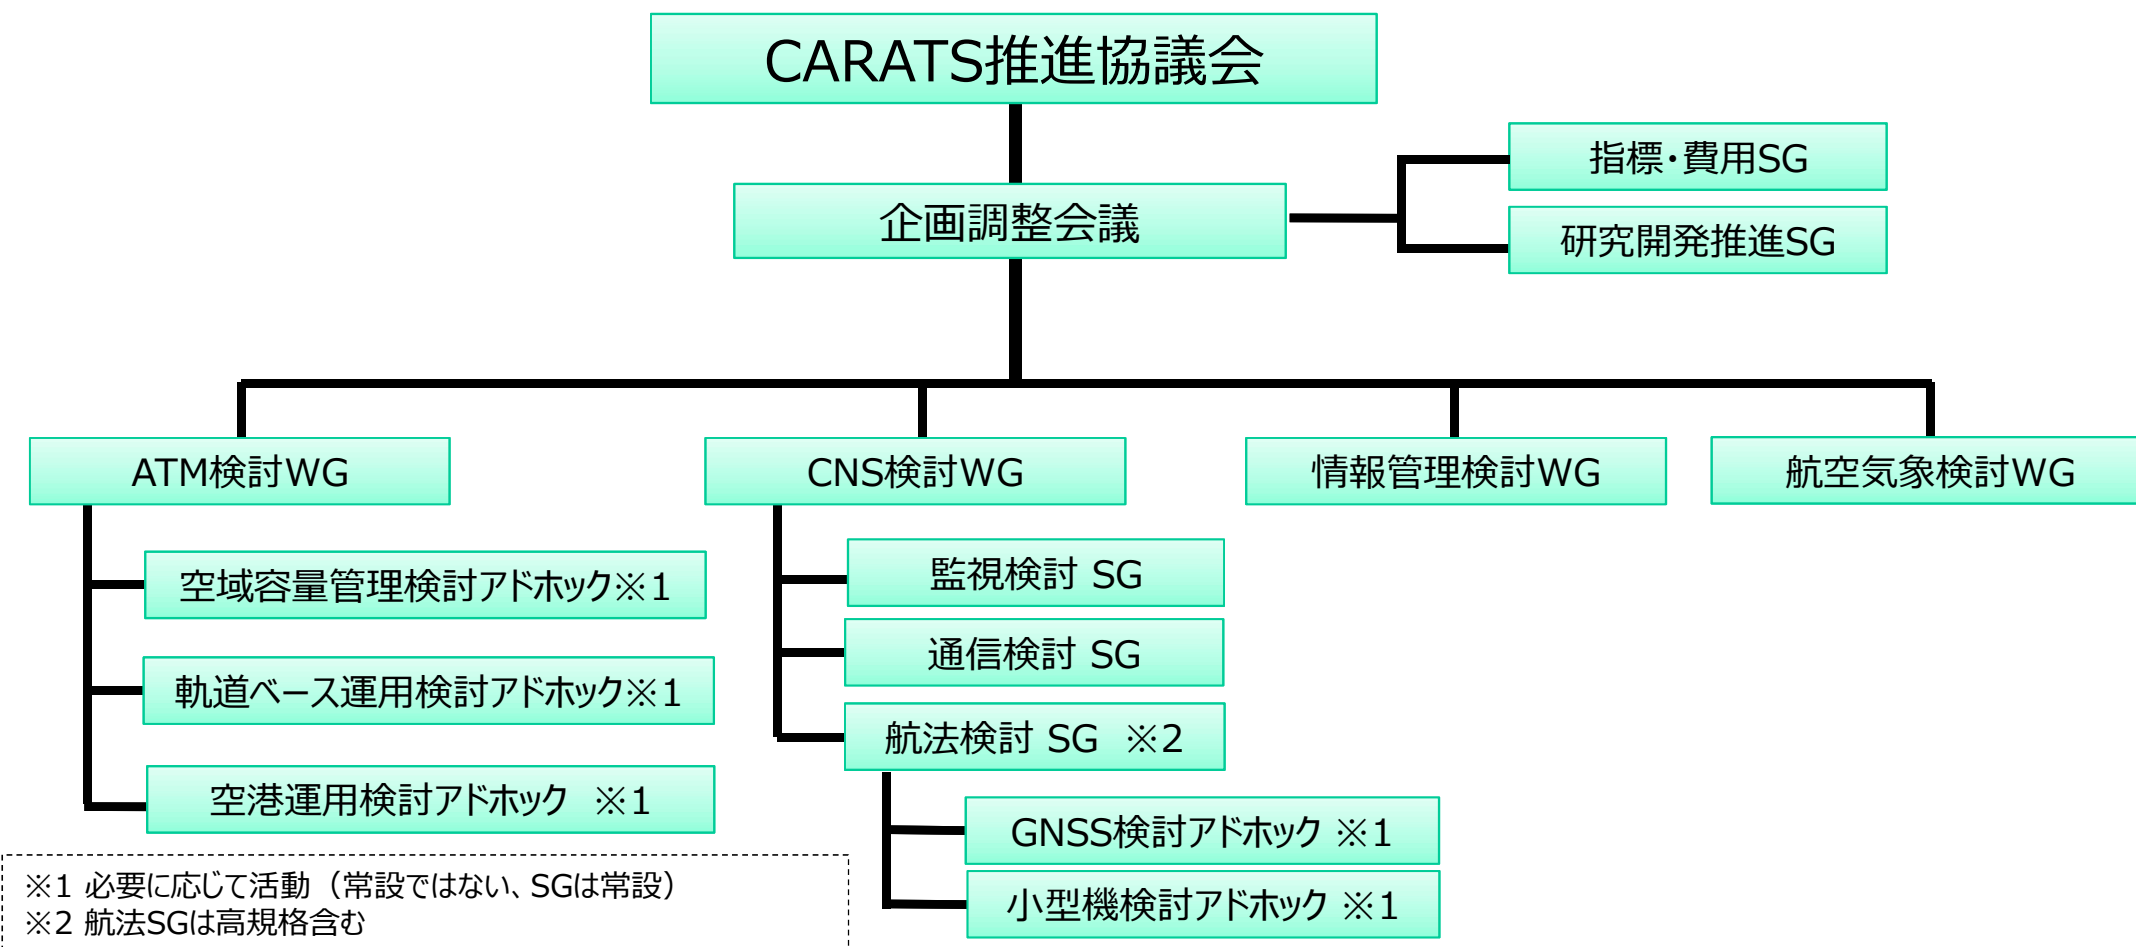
CARATS推進協議会

企画調整会議

指標・費用SG

研究開発推進SG

ATM検討WG

CNS検討WG

情報管理検討WG

航空気象検討WG

空域容量管理検討アドホック※1

軌道ベース運用検討アドホック※1

空港運用検討アドホック ※1

監視検討 SG

通信検討 SG

航法検討 SG ※2

GNSS検討アドホック ※1

小型機検討アドホック ※1

※1 必要に応じて活動（常設ではない、SGは常設）
※2 航法SGは高規格含む